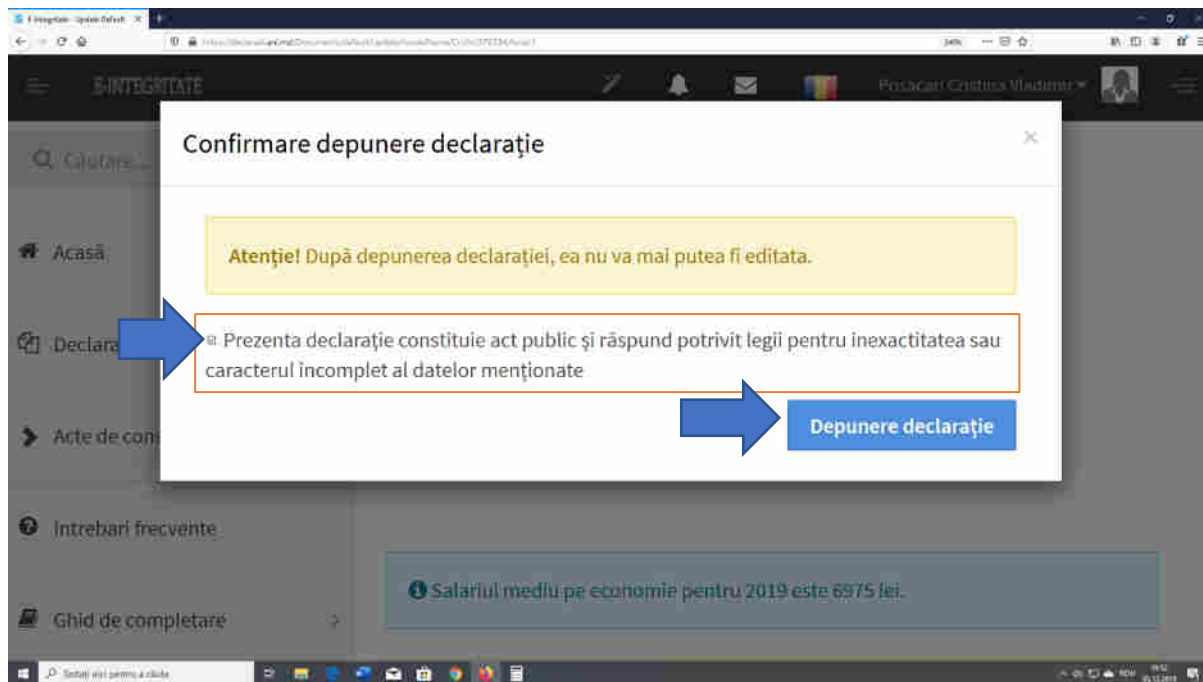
E-Integritate - Update Default

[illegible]

E-INTEGRITATE

Posacari Cristina Vladimir

Q Cautare...

Acasă

Declara

Acte de con

Intrebari frecvente

Ghid de completare

Confirmare depunere declarație

×

**Atenție!** După depunerea declarației, ea nu va mai putea fi editata.

Prezenta declarație constituie act public și răspund potrivit legii pentru inexactitatea sau caracterul incomplet al datelor menționate

Depunere declarație

Salariul mediu pe economie pentru 2019 este 6975 lei.

Scrieți aici pentru a căuta

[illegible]